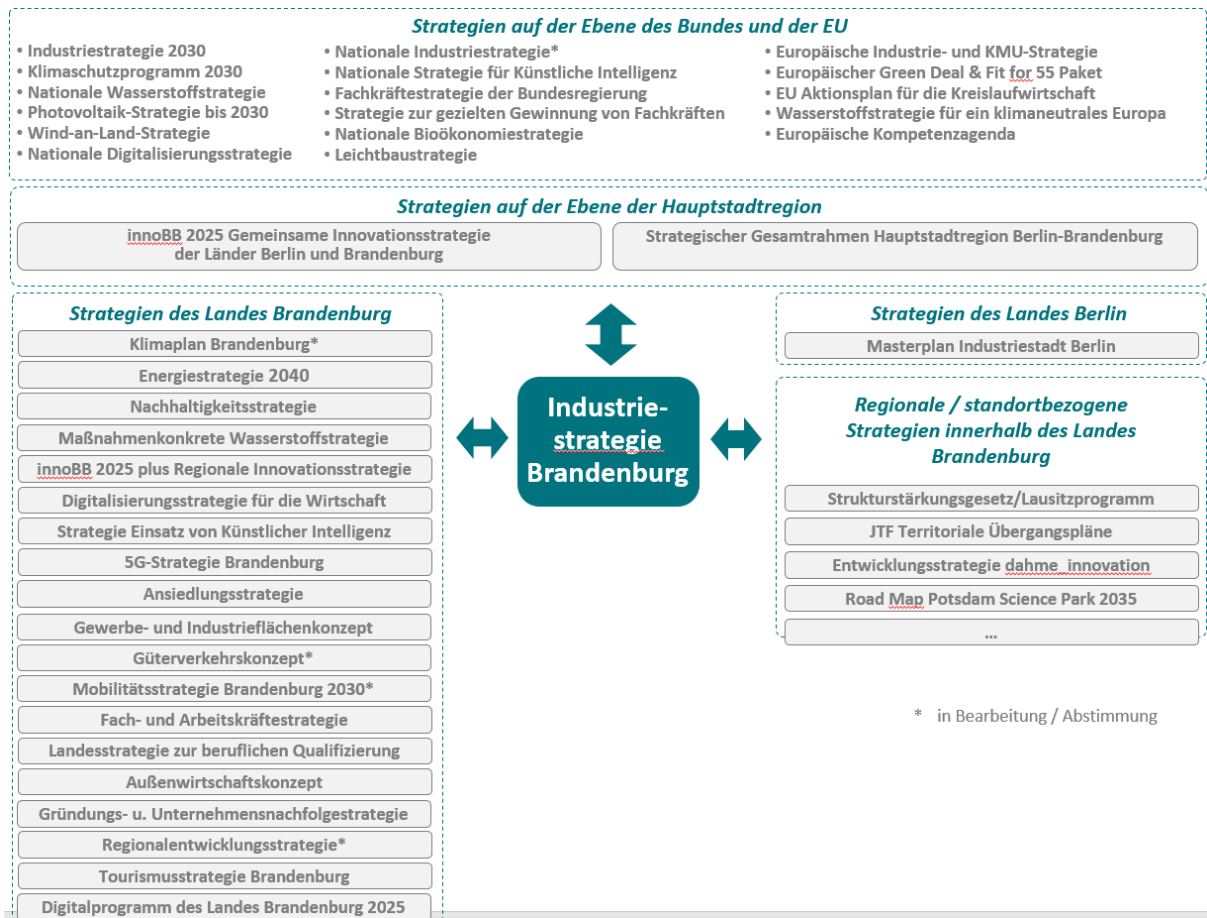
Strategien auf der Ebene des Bundes und der EU

• Industriestrategie 2030
• Klimaschutzprogramm 2030
• Nationale Wasserstoffstrategie
• Photovoltaik-Strategie bis 2030
• Wind-an-Land-Strategie
• Nationale Digitalisierungsstrategie

• Nationale Industriestrategie*
• Nationale Strategie für Künstliche Intelligenz
• Fachkräftestrategie der Bundesregierung
• Strategie zur gezielten Gewinnung von Fachkräften
• Nationale Bioökonomiestrategie
• Leichtbaustrategie

• Europäische Industrie- und KMU-Strategie
• Europäischer Green Deal & Fit for 55 Paket
• EU Aktionsplan für die Kreislaufwirtschaft
• Wasserstoffstrategie für ein klimaneutrales Europa
• Europäische Kompetenzagenda

Strategien auf der Ebene der Hauptstadtregion

innoBB 2025 Gemeinsame Innovationsstrategie der Länder Berlin und Brandenburg

Strategischer Gesamtrahmen Hauptstadtregion Berlin-Brandenburg

Strategien des Landes Brandenburg

Klimaplan Brandenburg*
Energiestrategie 2040
Nachhaltigkeitsstrategie
Maßnahmenkonkrete Wasserstoffstrategie
innoBB 2025 plus Regionale Innovationsstrategie
Digitalisierungsstrategie für die Wirtschaft
Strategie Einsatz von Künstlicher Intelligenz
5G-Strategie Brandenburg
Ansiedlungsstrategie
Gewerbe- und Industrieflächenkonzept
Güterverkehrskonzept*
Mobilitätsstrategie Brandenburg 2030*
Fach- und Arbeitskräftestrategie
Landesstrategie zur beruflichen Qualifizierung
Außenwirtschaftskonzept
Gründungs- u. Unternehmensnachfolgestrategie
Regionalentwicklungsstrategie*
Tourismusstrategie Brandenburg
Digitalprogramm des Landes Brandenburg 2025

Industrie-strategie Brandenburg

Strategien des Landes Berlin

Masterplan Industriestadt Berlin

Regionale / standortbezogene Strategien innerhalb des Landes Brandenburg

Strukturstärkungsgesetz/Lausitzprogramm
JTF Territoriale Übergangspläne
Entwicklungsstrategie dahme_innovation
Road Map Potsdam Science Park 2035
...

* in Bearbeitung / Abstimmung